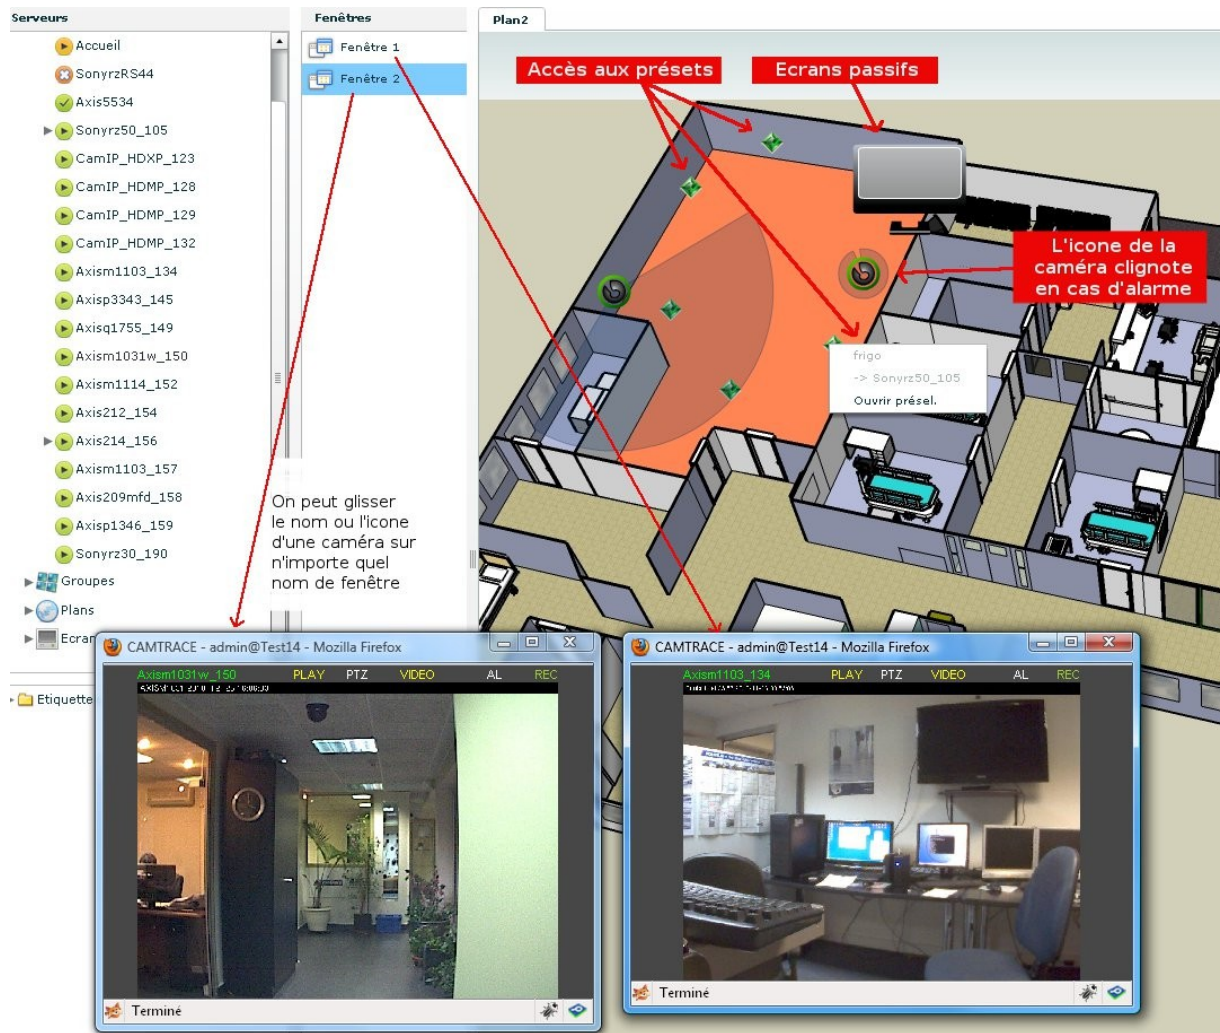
Serveurs

Accueil
SonyrzRS44
Axis5534
Sonyrz50_105
CamIP_HDXP_123
CamIP_HDMP_128
CamIP_HDMP_129
CamIP_HDMP_132
Axism1103_134
Axisp3343_145
Axisq1755_149
Axism1031w_150
Axism1114_152
Axis212_154
Axis214_156
Axism1103_157
Axis209mfd_158
Axisp1346_159
Sonyrz30_190
Groupes
Plans
Ecran
Etiquette

Fenêtres

Fenêtre 1
Fenêtre 2

On peut glisser le nom ou l'icone d'une caméra sur n'importe quel nom de fenêtre

Plan2

Accès aux présets

Ecrans passifs

L'icone de la caméra clignote en cas d'alarme

frigo
-> Sonyrz50_105
Ouvrir présel.

CAMTRACE - admin@Test14 - Mozilla Firefox

Axism1031w_150 PLAY PTZ VIDEO AL REC

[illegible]

Terminé

CAMTRACE - admin@Test14 - Mozilla Firefox

Axism1103_134 PLAY PTZ VIDEO AL REC

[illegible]

Terminé